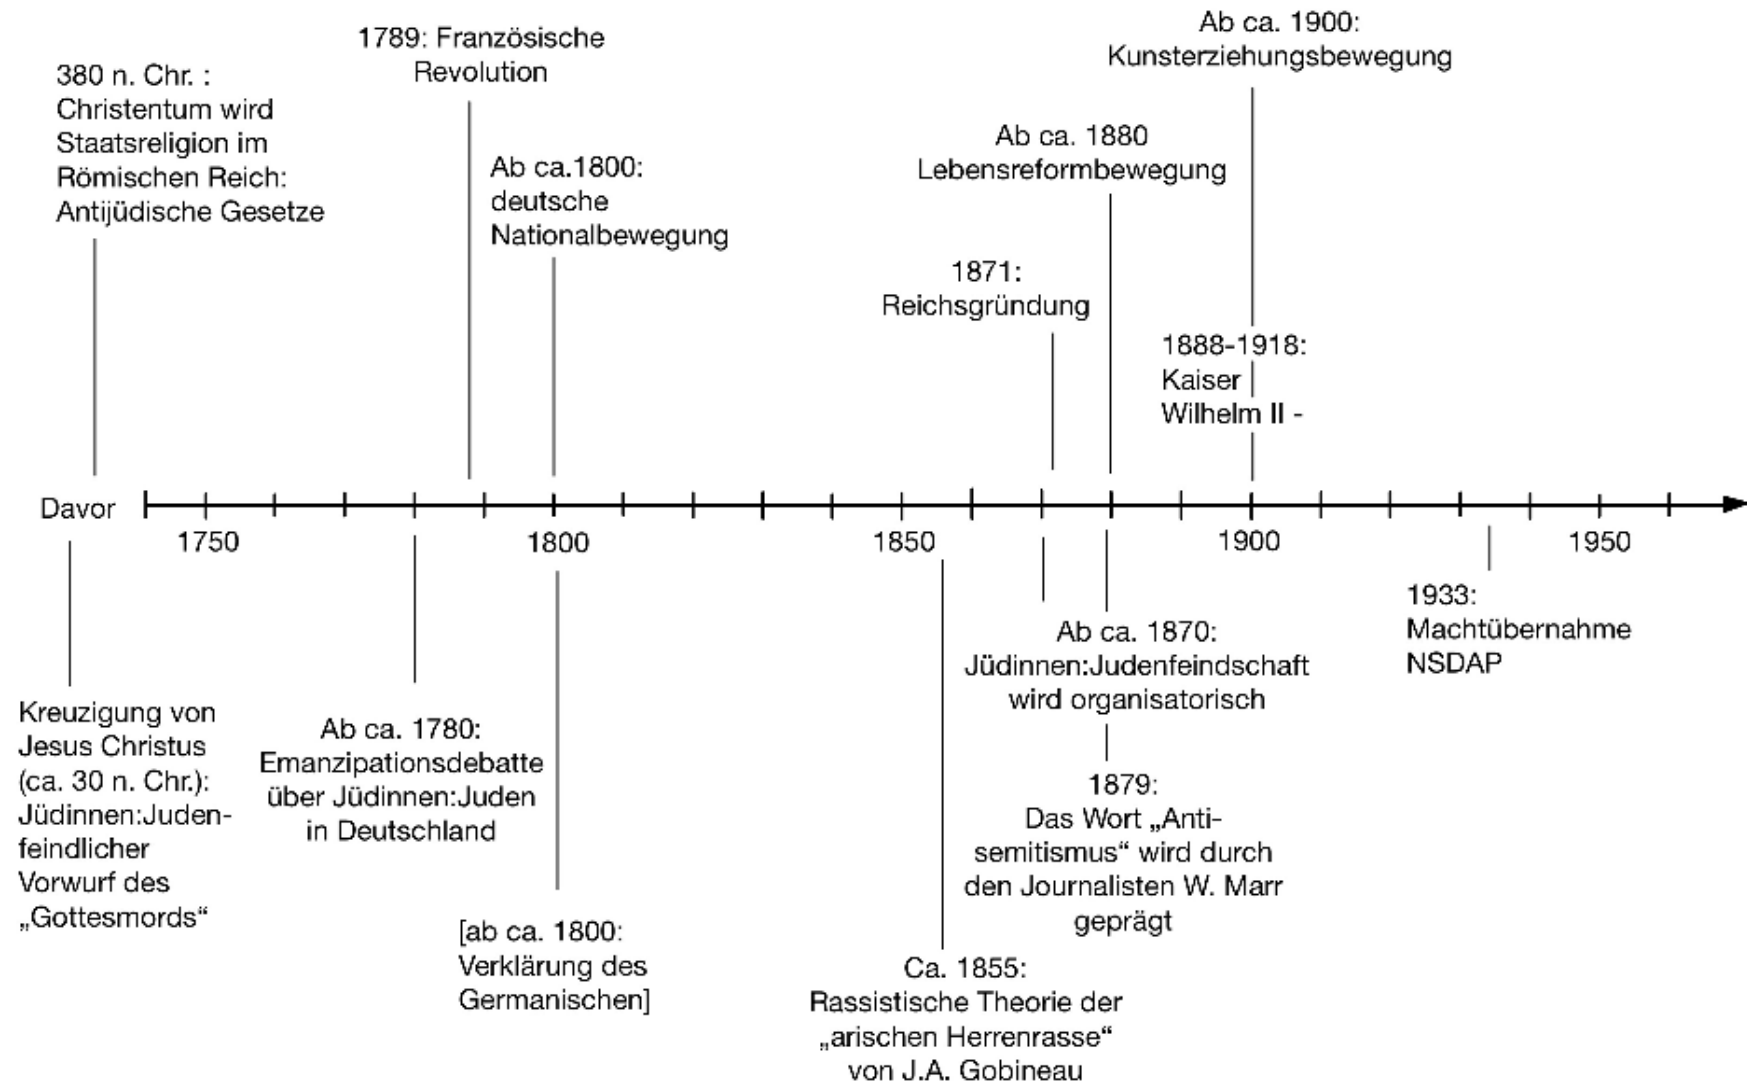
380 n. Chr. : Christentum wird Staatsreligion im Römischen Reich: Antijüdische Gesetze

1789: Französische Revolution

Ab ca.1800: deutsche Nationalbewegung

1871: Reichsgründung

Ab ca. 1880 Lebensreformbewegung

Ab ca. 1900: Kunsterziehungsbewegung

1888-1918: Kaiser Wilhelm II -

Davor

1750

1800

1850

1900

1950

Kreuzigung von Jesus Christus (ca. 30 n. Chr.): Jüdinnen:Judenfeindlicher Vorwurf des „Gottesmords“

Ab ca. 1780: Emanzipationsdebatte über Jüdinnen:Juden in Deutschland

[ab ca. 1800: Verklärung des Germanischen]

Ca. 1855: Rassistische Theorie der „arischen Herrenrasse“ von J.A. Gobineau

Ab ca. 1870: Jüdinnen:Judenfeindschaft wird organisatorisch

1879: Das Wort „Antisemitismus“ wird durch den Journalisten W. Marr geprägt

1933: Machtübernahme NSDAP